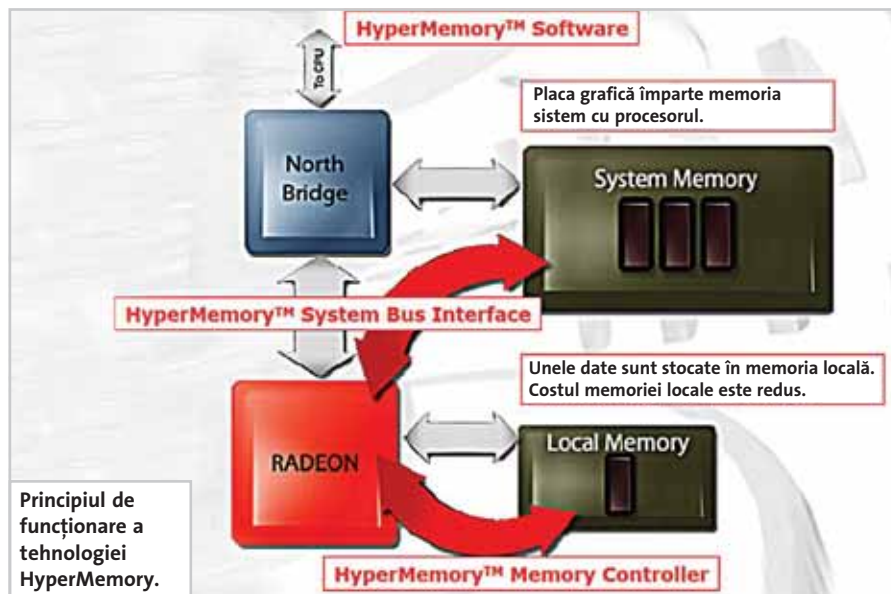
HyperMemory™ Software

To CPU

Placa grafică împarte memoria sistem cu procesorul.

North Bridge

System Memory

HyperMemory™ System Bus Interface

Unele date sunt stocate în memoria locală. Costul memoriei locale este redus.

RADEON

Local Memory

Principiul de funcționare a tehnologiei HyperMemory.

HyperMemory™ Memory Controller